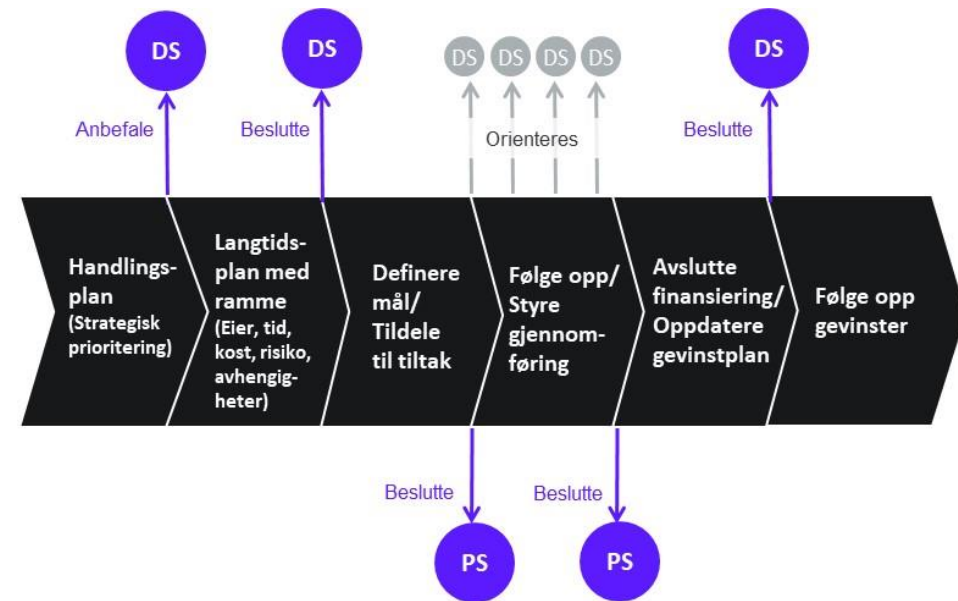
DS
DS
DS DS DS DS
DS

Anbefale
Beslutte
Orienteres
Beslutte

Handlingsplan (Strategisk prioritering)

Langtidsplan med ramme (Eier, tid, kost, risiko, avhengigheter)

Definere mål/ Tildele til tiltak

Følge opp/ Styre gjennomføring

Avslutte finansiering/ Oppdatere gevinstplan

Følge opp gevinster

Beslutte
Beslutte

PS
PS